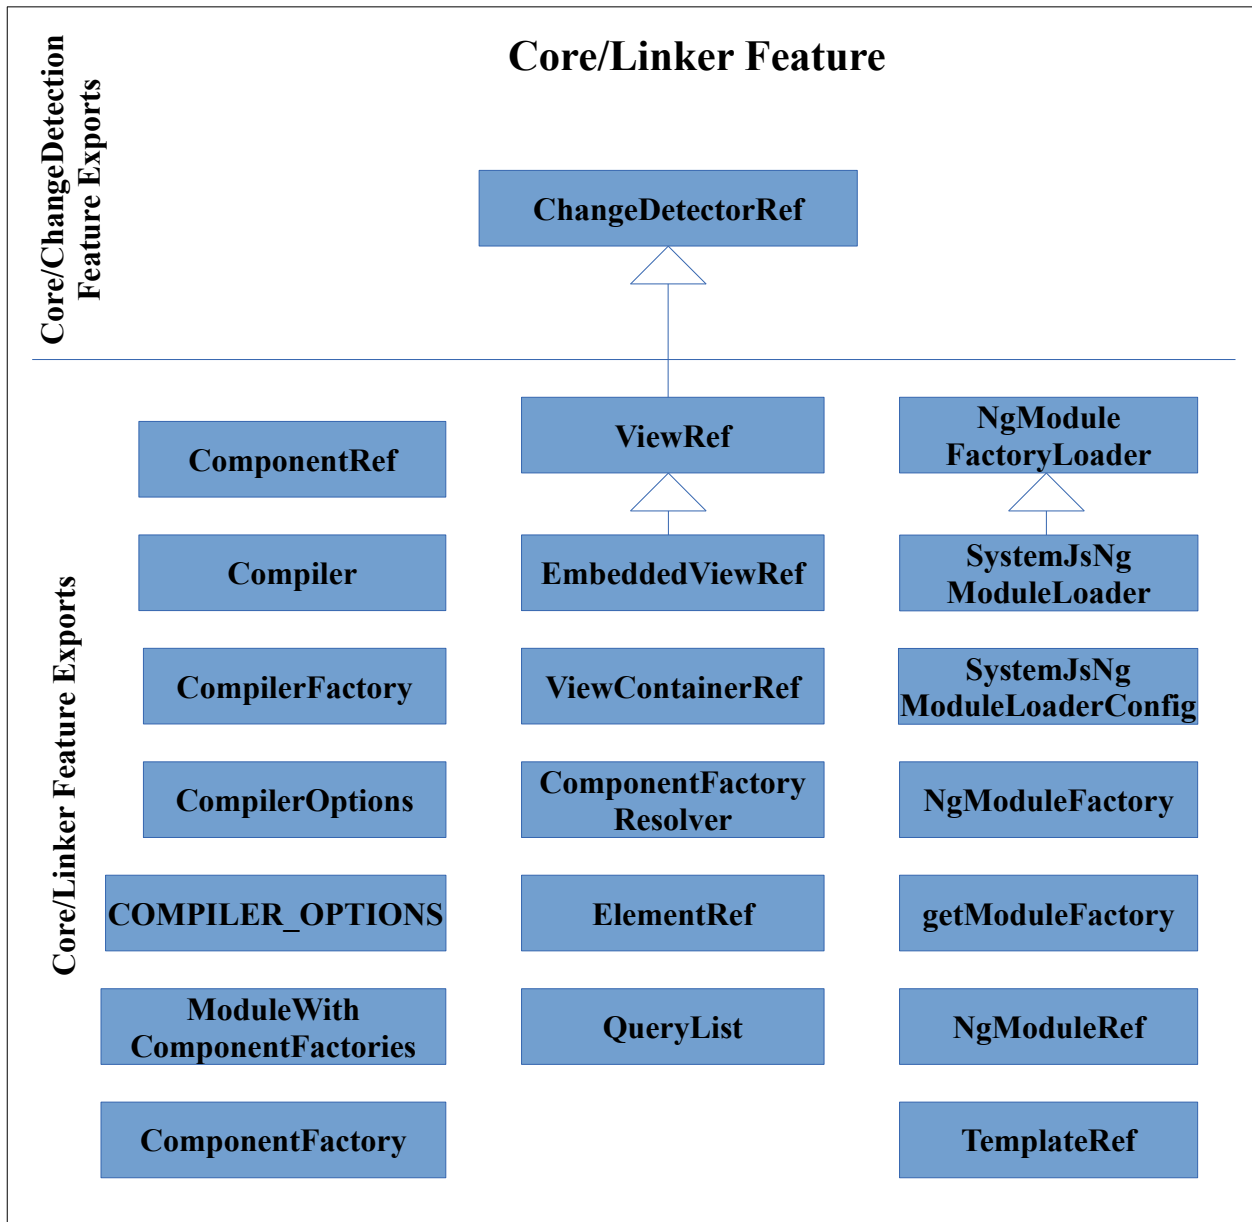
Core/Linker Feature

Core/ChangeDetection Feature Exports

ChangeDetectorRef

Core/Linker Feature Exports

ComponentRef

ViewRef

NgModule FactoryLoader

Compiler

EmbeddedViewRef

SystemJsNg ModuleLoader

CompilerFactory

ViewContainerRef

SystemJsNg ModuleLoaderConfig

CompilerOptions

ComponentFactory Resolver

NgModuleFactory

COMPILER_OPTIONS

ElementRef

getModuleFactory

ModuleWith ComponentFactories

QueryList

NgModuleRef

ComponentFactory

TemplateRef